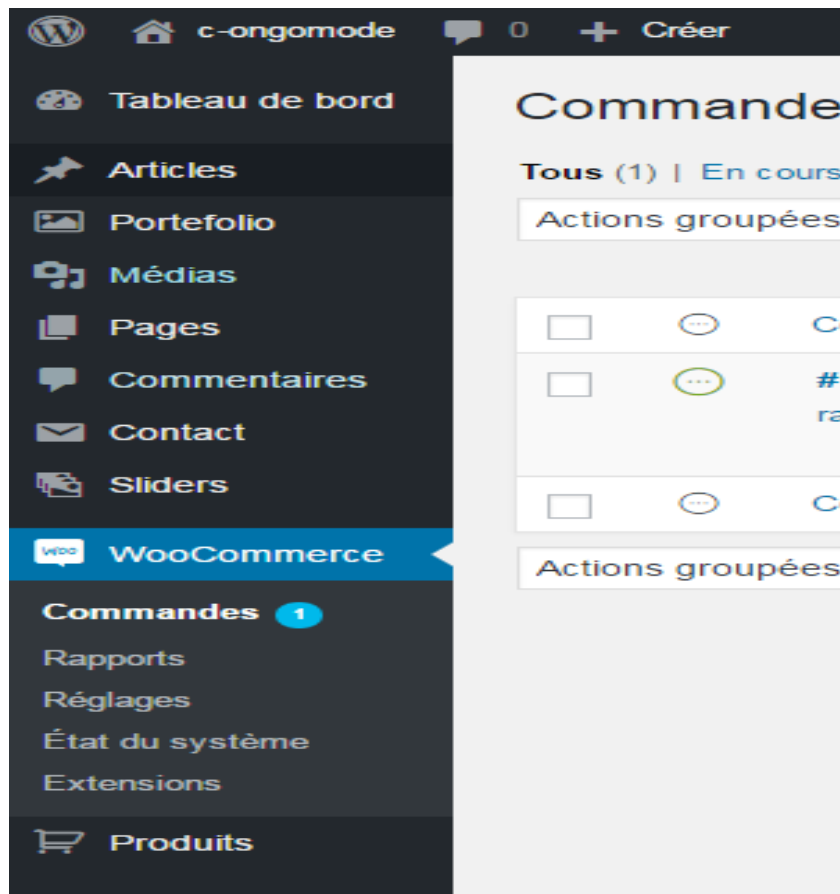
c-ongomode 0 Créer

Tableau de bord
Articles
Portefolio
Médias
Pages
Commentaires
Contact
Sliders
WooCommerce
Commandes 1
Rapports
Réglages
État du système
Extensions
Produits

Commande

Tous (1) | En cours

Actions groupées

C

#
ra

C

Actions groupées